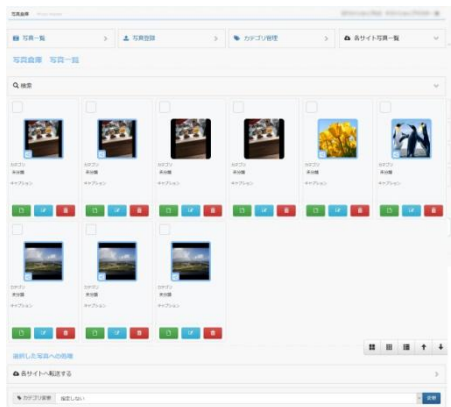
写真倉庫 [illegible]

写真一覧

写真登録

カテゴリ管理

各サイト写真一覧

写真倉庫 写真一覧

検索

カテゴリ
未分類
キャプション

カテゴリ
未分類
キャプション

カテゴリ
未分類
キャプション

カテゴリ
未分類
キャプション

カテゴリ
未分類
キャプション

カテゴリ
未分類
キャプション

カテゴリ
未分類
キャプション

カテゴリ
未分類
キャプション

カテゴリ
未分類
キャプション

選択した写真への処理

各サイトへ転送する

カテゴリ変更 指定しない 変更